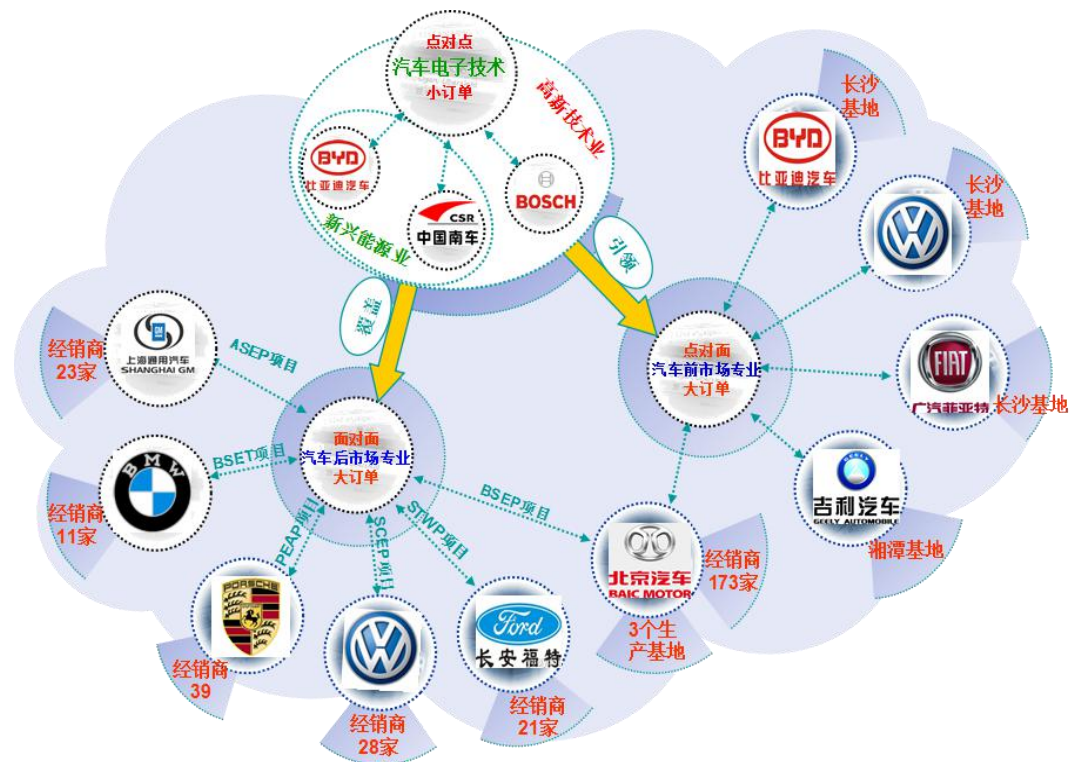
点对点
汽车电子技术
小订单

高新技术业

BYD
比亚迪汽车

CSR
中国南车

BOSCH

新兴能源业

引领

覆盖

长沙
基地

BYD
比亚迪汽车

长沙
基地

经销商
23家

上海通用汽车
SHANGHAI GM

ASEP项目

点对面
汽车前市场专业
大订单

FIAT
广汽菲亚特

长沙基地

面对面
汽车后市场专业
大订单

BSET项目

BMW

经销商
11家

BSEP项目

吉利汽车
GEELY AUTOMOBILE

湘潭基地

PEAP项目

SCEP项目

STWP项目

北京汽车
BAIC MOTOR

经销商
173家

3个生
产基地

PORSCHE

经销商
39

Ford
长安福特

经销商
28家

经销商
21家